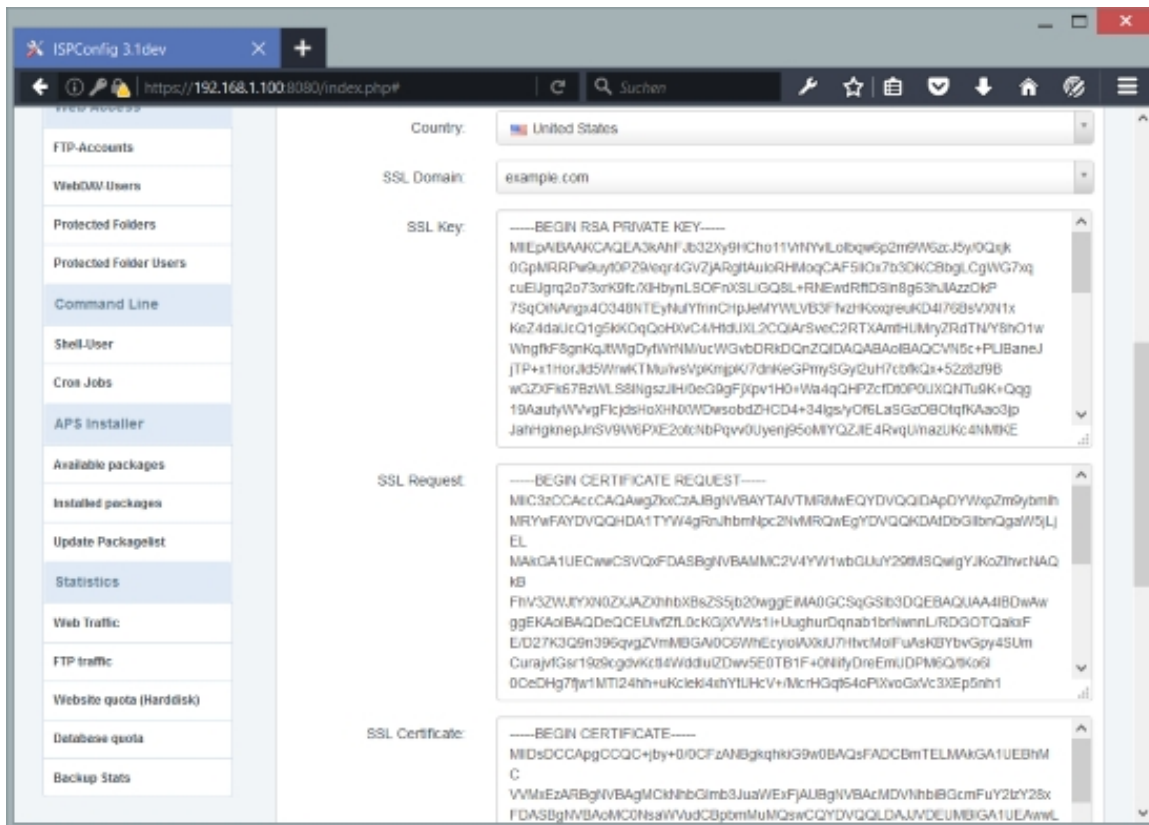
ISPConfig 3.1dev

https://192.168.1.100:8080/index.php#

Suchen

FTP-Accounts

WebDAV-Users

Protected Folders

Protected Folder Users

Command Line

Shell-User

Cron Jobs

APS Installer

Available packages

Installed packages

Update Packagelist

Statistics

Web Traffic

FTP traffic

Website quota (Harddisk)

Database quota

Backup Stats

Country: United States

SSL Domain: example.com

SSL Key: -----BEGIN RSA PRIVATE KEY----- MIIEpAIBAAKCAQEA3kAhFJb32Xy9HCho11VrNYvlLolbqw6p2m9W6zcJ5y/0Qsjk 0GpMRRPw9uyt0PZ9/eqr4GVZjARgltAuioRHMoqCAF5IIOx7b3DKCBbgLCgWG7xq cuEIJgrq2o73xrK9fc/XHbynLSOFnXSLlGQ8L+RNEwdRftDSin8g63hJlAzzOkP 7SqOiNAngx4O348NTEyNufYfrinCHpJeMYWLVB3FfvzHKoqreuKD4l76BsVXN1x KeZ4daUcQ1g5kKOqQoHXvC4/HtdUXL2CQiArSveC2RTXAmtHUMryZRdTN/Y8hO1w WngfkF8gnKqJtWgDyfWrNM/ucWGvbDRkDQnZQIDAQABAoIBAQCVN5c+PLIBaneJ jTP+x1HorJld5WrwKTMu/ivsVpKmjpK/7dnKeGPmySGyl2uH7cbfkQx+52z8zf9B wGZXFk67BzWLS8INgszJlH/0eG9gFjXpv1H0+Wa4qQHPZcfDt0P0UXQNTu9K+Qqg 19AautyWVvgFlcjdsHoXHNXWDwsobdZHCD4+34lgs/yOf6LaSGzOBOtqfKAao3jp JahHgknepJnSV9W6PXE2otcNbPqvv0UyenJ95oMIYQZJlE4RvqU/nazUKc4NMlKE

SSL Request: -----BEGIN CERTIFICATE REQUEST----- MIIC3zCCAccCAQAwgZkxCzAJBgNVBAYTAlVTMRMwEQYDVQQIDApDYWxpZm9ybmlh MRYwFAYDVQQHDA1TYW4gRnJhbmNpc2NvMRQwEgYDVQQKDAtDbGllbnQgaW5jLj EL MAkGA1UECwwCSVQxFDASBgNVBAMMC2V4YW1wbGUuY29tMSQwIgYJKoZIhvcNAQ kB FhV3ZWJtYXN0ZXJAZXhhbXBsZS5jb20wggEiMA0GCSqGSIb3DQEBAQUAA4IBDwAw ggEKAoIBAQDeQCEUlvfZfL0cKGjXVWs1i+UughurDqnab1brNwnnL/RDGOTQaksF E/D27K3Q9n396qvgZVmMBGA/0C6WhEcyioWXkU7HtvcMoIFuAsKBYbvGpy4SUm CurajvfGsr19z9cgdvKctl4WddiulZDwv5E0TB1F+0NifyDreEmUDPM6Q/9Ko6I 0CeDHg7fjw1MTI24hh+uKcIekI4shYtUHcV+/McrHGqt64oPiXvoGxVc3XEp5nh1

SSL Certificate: -----BEGIN CERTIFICATE----- MIIDsDCCApgCCQC+jby+0/0CFzANBgkqhkiG9w0BAQsFADCBmTELMAkGA1UEBhM C VVMxEzARBgNVBAgMCkNhbGlmb3JuaWExFjAUBgNVBAcMDVNhbiBGcmFuY2lzY28x FDASBgNVBAoMC0NsaWVudCBpbmMuMQswCQYDVQQLDAJVDEUMBIGA1UEAwwL